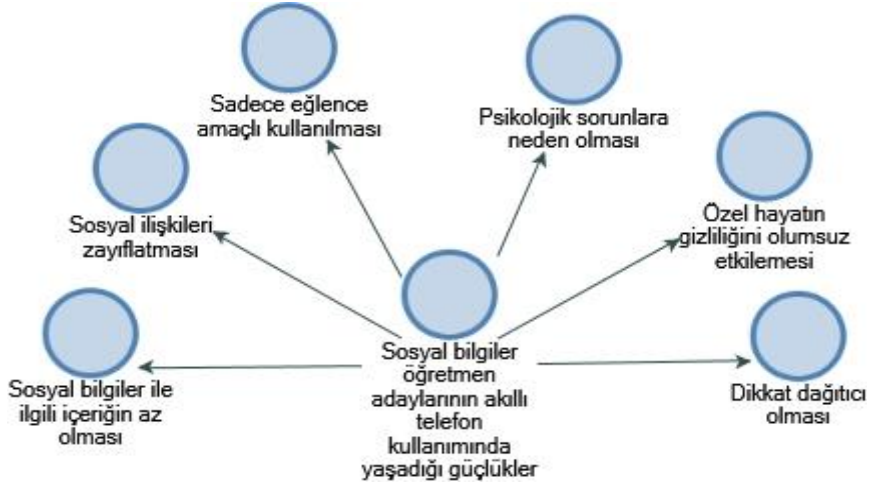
Sadece eğlence amaçlı kullanılması

Psikolojik sorunlara neden olması

Sosyal ilişkileri zayıflatması

Özel hayatın gizliliğini olumsuz etkilemesi

Sosyal bilgiler ile ilgili içeriğin az olması

Sosyal bilgiler öğretmen adaylarının akıllı telefon kullanımında yaşadığı güçlükler

Dikkat dağıtıcı olması